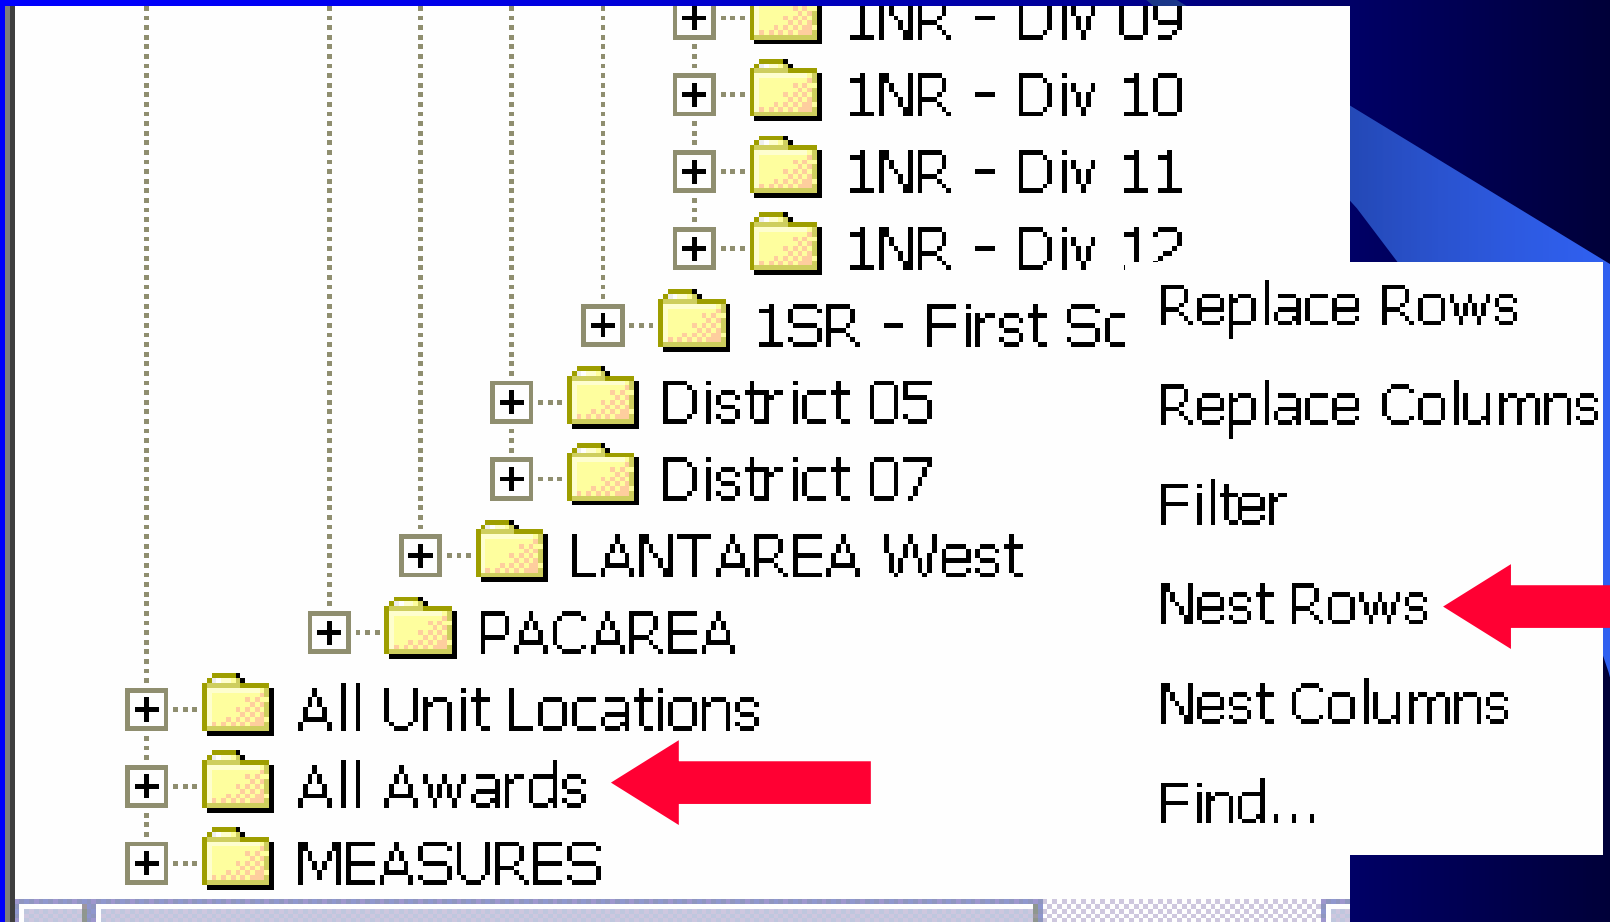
1NR - Div 09
1NR - Div 10
1NR - Div 11
1NR - Div 12
1SR - First Sc
District 05
District 07
LANTAREA West
PACAREA
All Unit Locations
All Awards
MEASURES

Replace Rows
Replace Columns
Filter
Nest Rows
Nest Columns
Find...